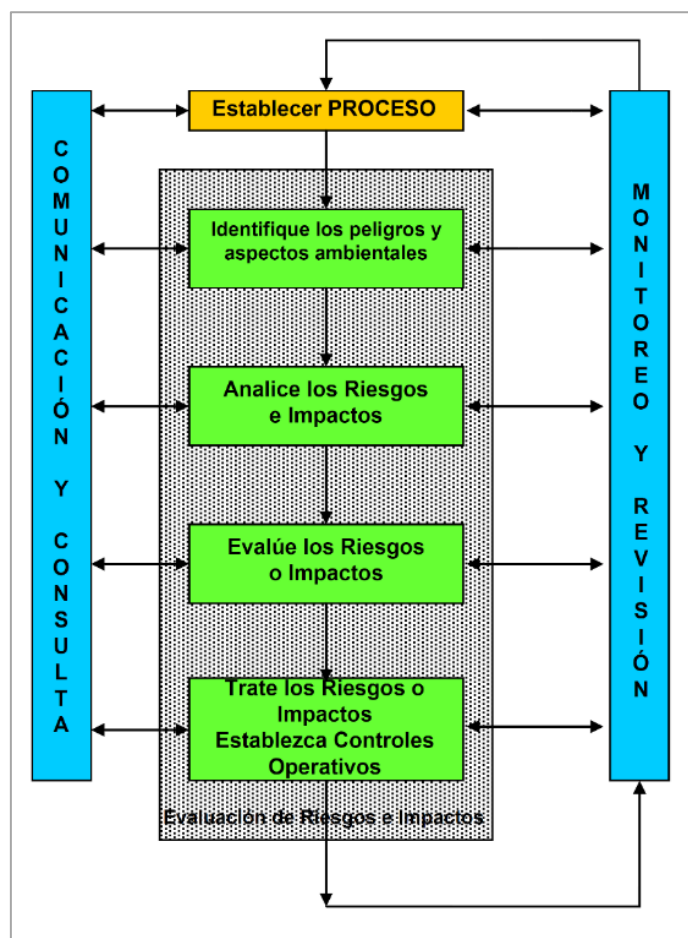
COMUNICACIÓN Y CONSULTA

Establecer PROCESO

Identifique los peligros y aspectos ambientales

Analice los Riesgos e Impactos

Evalúe los Riesgos o Impactos

Trate los Riesgos o Impactos Establezca Controles Operativos

Evaluación de Riesgos e Impactos

MONITOREO Y REVISIÓN